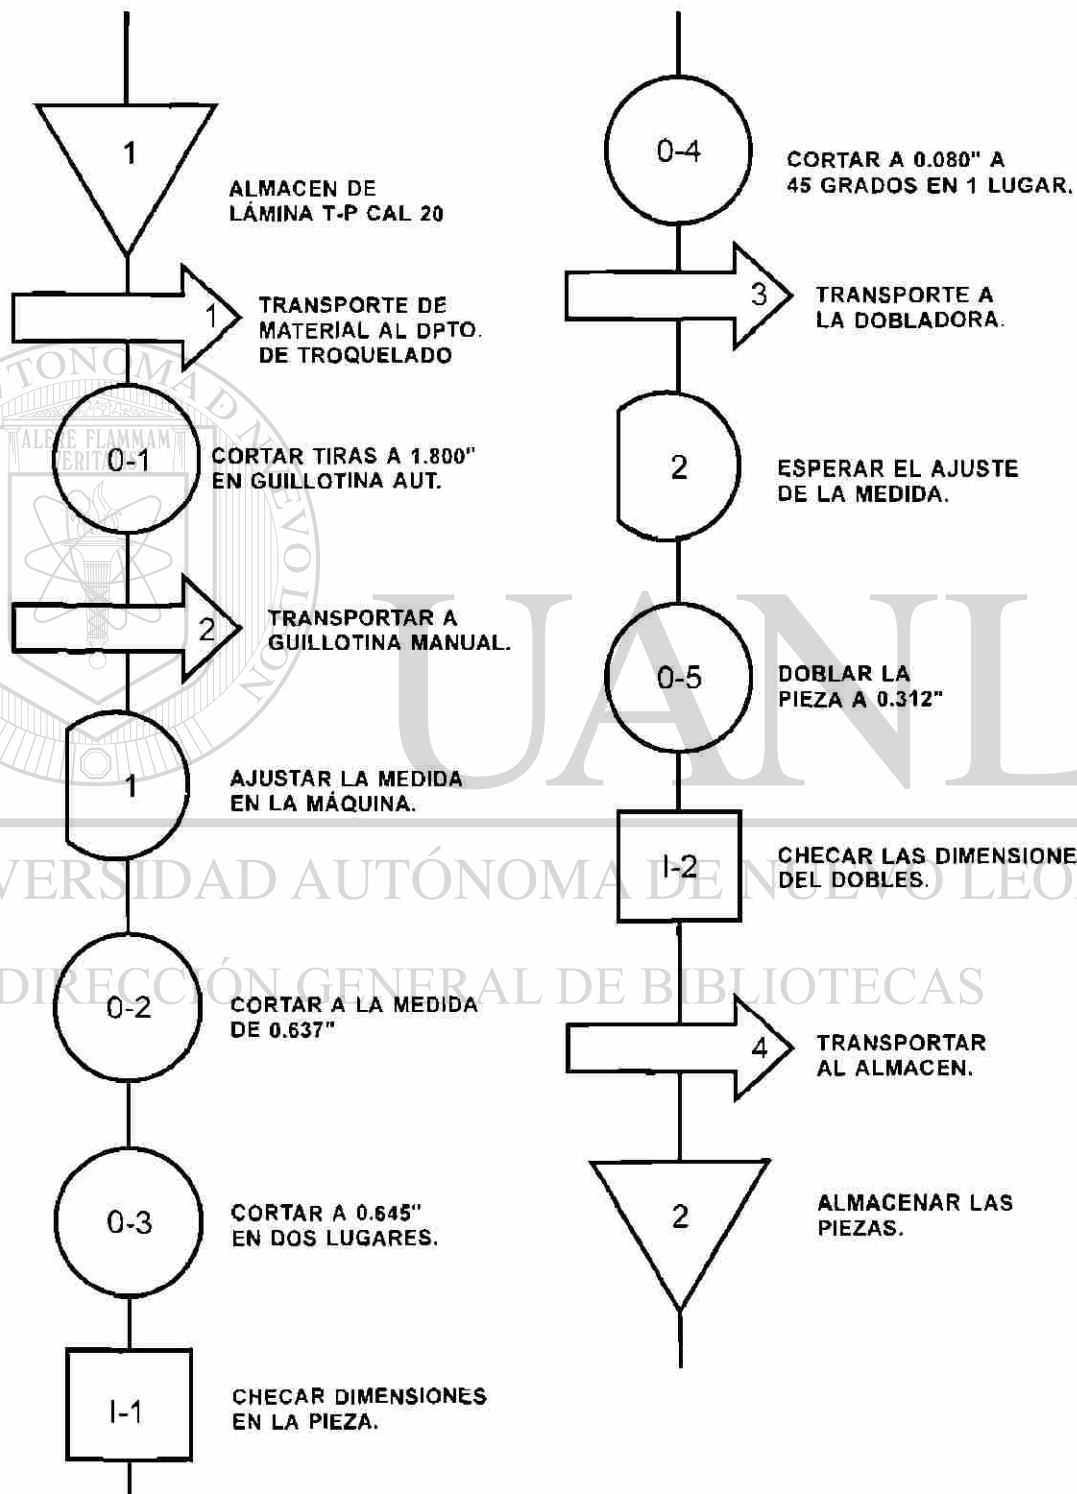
1

ALMACEN DE LÁMINA T-P CAL 20

1

TRANSPORTE DE MATERIAL AL DPTO. DE TROQUELADO

0-1

CORTAR TIRAS A 1.800" EN GUILLOTINA AUT.

2

TRANSPORTAR A GUILLOTINA MANUAL.

1

AJUSTAR LA MEDIDA EN LA MÁQUINA.

0-2

CORTAR A LA MEDIDA DE 0.637"

0-3

CORTAR A 0.645" EN DOS LUGARES.

I-1

CHECAR DIMENSIONES EN LA PIEZA.

0-4

CORTAR A 0.080" A 45 GRADOS EN 1 LUGAR.

3

TRANSPORTE A LA DOBLADORA.

2

ESPERAR EL AJUSTE DE LA MEDIDA.

0-5

DOBLAR LA PIEZA A 0.312"

I-2

CHECAR LAS DIMENSIONE DEL DOBLES.

4

TRANSPORTAR AL ALMACEN.

2

ALMACENAR LAS PIEZAS.

TONOMA ALERE FLAMMAM VERITATIS

UANL

UNIVERSIDAD AUTÓNOMA DE NUEVO LEÓN

DIRECCIÓN GENERAL DE BIBLIOTECAS